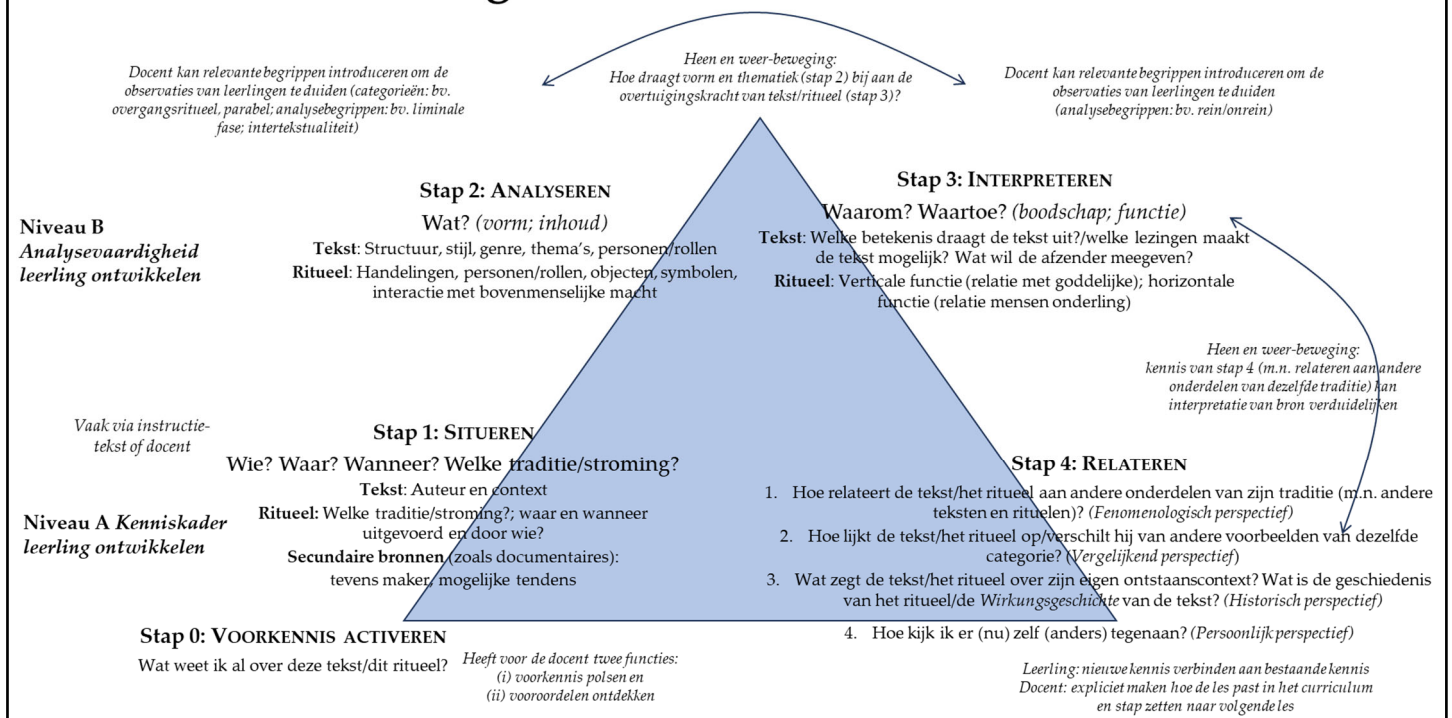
Docent kan relevante begrippen introduceren om de observaties van leerlingen te duiden (categorieën: bv. overgangsrituueel, parabel; analysebegrippen: bv. liminale fase; intertekstualiteit)

Heen en weer-beweging: Hoe draagt vorm en thematiek (stap 2) bij aan de overtuigingskracht van tekst/ritueel (stap 3)?

Docent kan relevante begrippen introduceren om de observaties van leerlingen te duiden (analysebegrippen: bv. rein/onrein)

Niveau B *Analysevaardigheid leerling ontwikkelen*

Stap 2: ANALYSEREN
Wat? *(vorm; inhoud)*
**Tekst**: Structuur, stijl, genre, thema's, personen/rollen
**Ritueel**: Handelingen, personen/rollen, objecten, symbolen, interactie met bovenmenselijke macht

Stap 3: INTERPRETEREN
Waarom? Waartoe? *(boodschap; functie)*
**Tekst**: Welke betekenis draagt de tekst uit?/welke lezingen maakt de tekst mogelijk? Wat wil de afzender meegeven?
**Ritueel**: Verticale functie (relatie met goddelijke); horizontale functie (relatie mensen onderling)

Heen en weer-beweging: kennis van stap 4 (m.n. relateren aan andere onderdelen van dezelfde traditie) kan interpretatie van bron verduidelijken

Vaak via instructietekst of docent

Stap 1: SITUEREN
Wie? Waar? Wanneer? Welke traditie/stroming?
**Tekst**: Auteur en context
**Ritueel**: Welke traditie/stroming?; waar en wanneer uitgevoerd en door wie?
**Secundaire bronnen** (zoals documentaires): tevens maker, mogelijke tendens

Niveau A *Kenniskader leerling ontwikkelen*

Stap 4: RELATEREN
1. Hoe relateert de tekst/het ritueel aan andere onderdelen van zijn traditie (m.n. andere teksten en ritueelen)? *(Fenomenologisch perspectief)*
2. Hoe lijkt de tekst/het ritueel op/verschilt hij van andere voorbeelden van dezelfde categorie? *(Vergelijkend perspectief)*
3. Wat zegt de tekst/het ritueel over zijn eigen ontstaanscontext? Wat is de geschiedenis van het ritueel/de *Wirkungsgeschichte* van de tekst? *(Historisch perspectief)*
4. Hoe kijk ik er (nu) zelf (anders) tegenaan? *(Persoonlijk perspectief)*

Stap 0: VOORKENNIS ACTIVEREN
Wat weet ik al over deze tekst/dit ritueel?

Heeft voor de docent twee functies: (i) voorkennis polsen en (ii) vooroordelen ontdekken

Leerling: nieuwe kennis verbinden aan bestaande kennis
Docent: expliciet maken hoe de les past in het curriculum en stap zetten naar volgende les